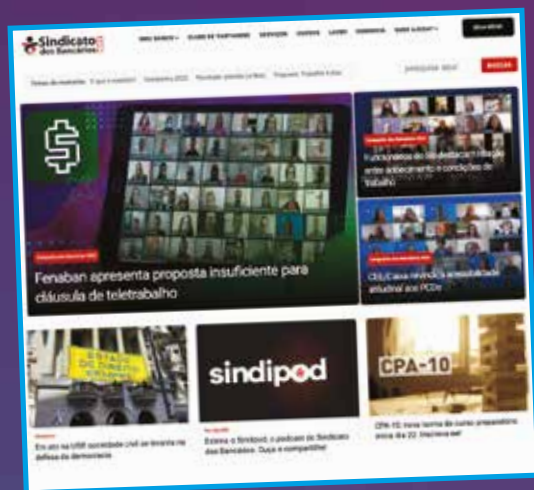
Sindicato dos Bancários

Fenaban apresenta proposta insuficiente para cláusula de teletrabalho

sindipod

CPA-10

Em ato na USP sociedade civil se levanta na defesa da democracia

Estreia o Sindipod, o podcast do Sindicato dos Bancários. Ouça e compartilhe!

CPA-10: nova turma de curso preparatório inicia dia 22. Inscreva-se!

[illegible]

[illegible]